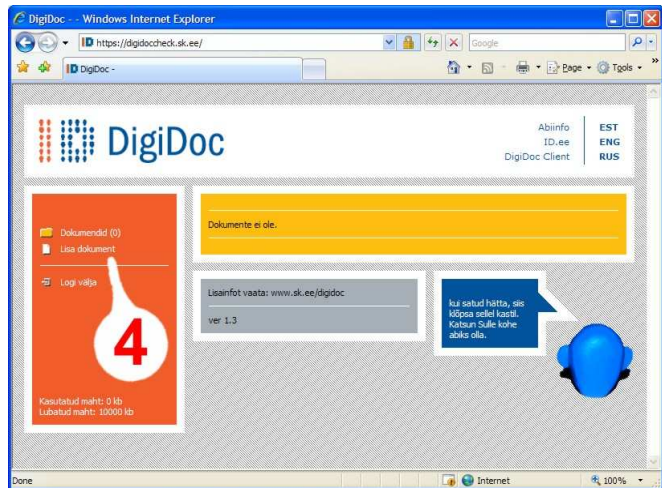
DigiDoc - - Windows Internet Explorer

ID https://digidoccheck.sk.ee/

Google

ID DigiDoc -

Page ▾ Tools ▾

DigiDoc

Abiinfo
ID.ee
DigiDoc Client

EST
ENG
RUS

Dokumendid (0)
Lisa dokument

Logi välja

4

Kasutatud maht: 0 kb
Lubatud maht: 10000 kb

Dokumente ei ole.

Lisainfot vaata: www.sk.ee/digidoc

ver 1.3

kui satud hätta, siis klõpsa sellel kastil. Katsun Sulle kohe abiks olla.

Done

Internet

100%